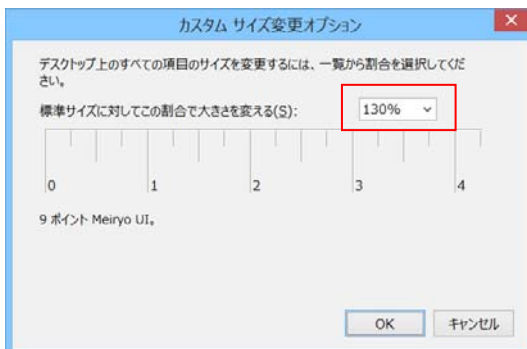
カスタム サイズ変更オプション

デスクトップ上のすべての項目のサイズを変更するには、一覧から割合を選択してください。

標準サイズに対してこの割合で大きさを変える(S):

130%

0 1 2 3 4

9 ポイント Meiryo UI。

OK

キャンセル